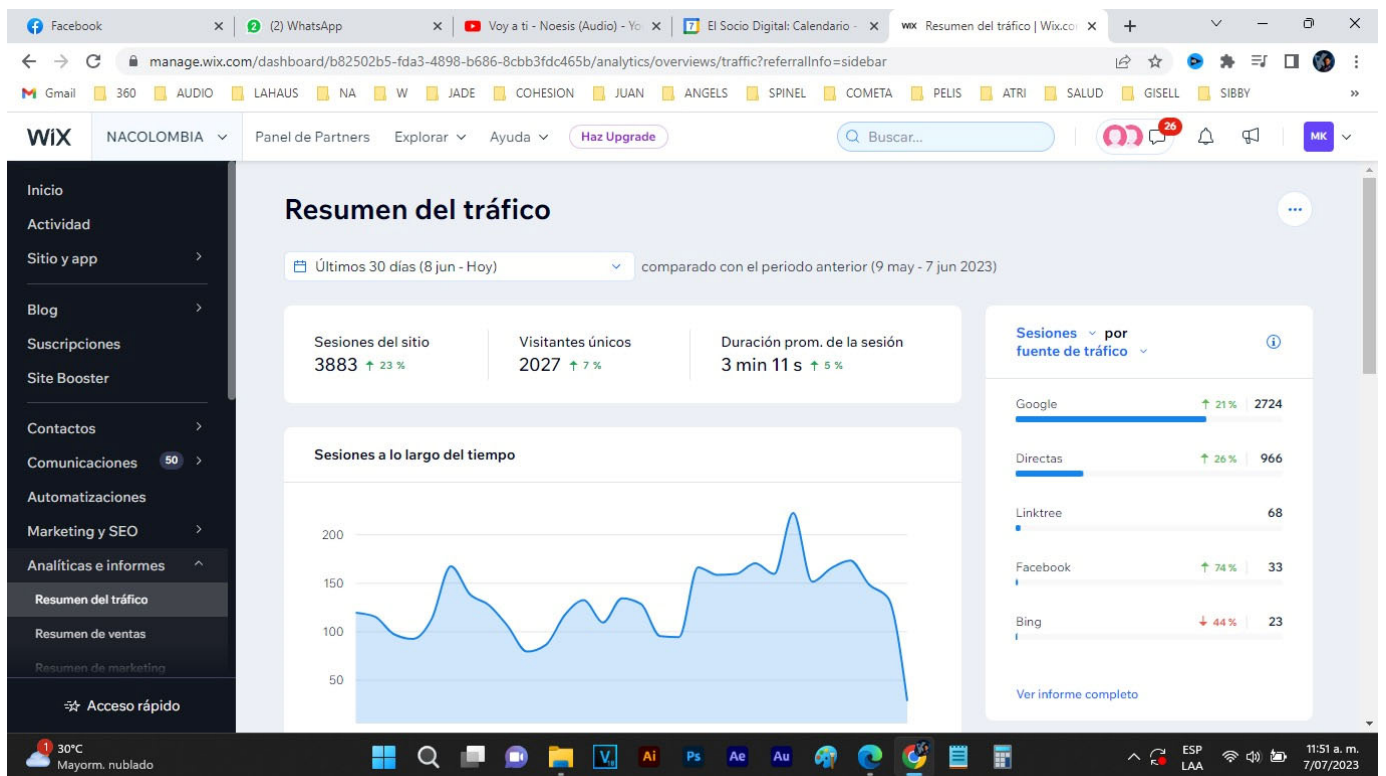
Facebook × (2) WhatsApp × Voy a ti - Noesis (Audio) - Yo × El Socio Digital: Calendario - × Resumen del tráfico | Wix.co × +

manage.wix.com/dashboard/b82502b5-fda3-4898-b686-8cbb3fdc465b/analytics/overviews/traffic?referralInfo=sidebar

Gmail 360 AUDIO LAHAUS NA W JADE COHESION JUAN ANGELS SPINEL COMETA PELIS ATRI SALUD GISELL SIBBY

WiX NACOLOMBIA Panel de Partners Explorar Ayuda Haz Upgrade Buscar... 26 MK

Inicio
Actividad
Sitio y app
Blog
Suscripciones
Site Booster
Contactos
Comunicaciones 50
Automatizaciones
Marketing y SEO
Analíticas e informes
Resumen del tráfico
Resumen de ventas
Resumen de marketing
Acceso rápido

Resumen del tráfico

Últimos 30 días (8 jun - Hoy) comparado con el periodo anterior (9 may - 7 jun 2023)

| Sesiones del sitio | Visitantes únicos | Duración prom. de la sesión |
|---|---|---|
| 3883 ↑ 23 % | 2027 ↑ 7 % | 3 min 11 s ↑ 5 % |

Sesiones a lo largo del tiempo

200
150
100
50

Sesiones por fuente de tráfico

| Google | ↑ 21 % | 2724 |
|---|---|---|
| Directas | ↑ 26 % | 966 |
| Linktree | | 68 |
| Facebook | ↑ 74 % | 33 |
| Bing | ↓ 44 % | 23 |

Ver informe completo

30°C Mayorm. nublado
ESP LAA 11:51 a. m. 7/07/2023